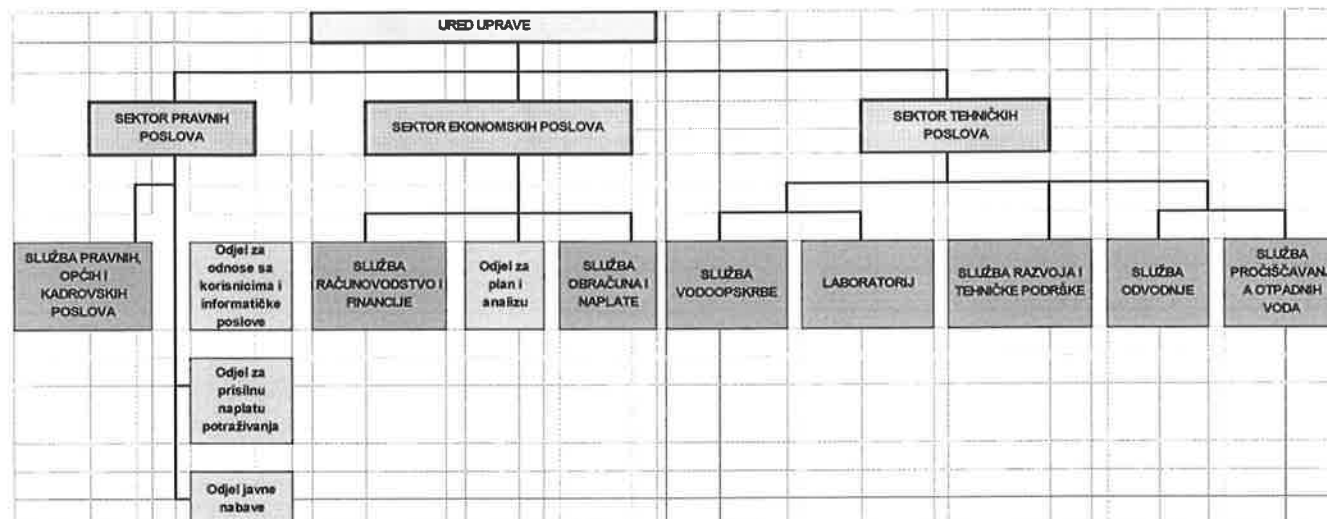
UREDUPRAVE

SEKTOR PRAVNIH POSLOVA

SEKTOR EKONOMSKIH POSLOVA

SEKTOR TEHNIČKIH POSLOVA

SLUŽBA PRAVNIH, OPĆIH I KADROVSKIH POSLOVA

Odjel za odnose sa korisnicima i informatičke poslove

Odjel za prisilnu naplatu potraživanja

Odjel javne nabave

SLUŽBA RAČUNOVODSTVO I FINANCIJE

Odjel za plan i analizu

SLUŽBA OBRAČUNA I NAPLATE

SLUŽBA VODOOPSKRBE

LABORATORIJ

SLUŽBA RAZVOJA I TEHNIČKE PODRŠKE

SLUŽBA ODVODNJE

SLUŽBA PROČIŠĆAVANJA OTPADNIH VODA